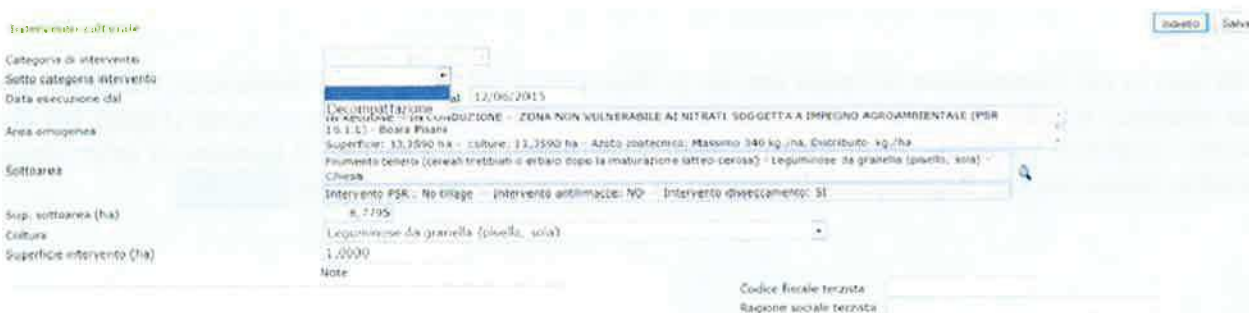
Intervento colturale

Indietro Salva

Categoria di intervento
Sotto categoria intervento
Data esecuzione dal

Decompattazione

al 12/06/2015

Area omogenea

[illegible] REGIONE - IN CONDUZIONE - ZONA NON VULNERABILE AI NITRATI SOGGETTA A IMPEGNO AGROAMBIENTALE (PSR 16.1.1) - Boara Pisani
Superficie: 13,3590 ha - colture: 11,3590 ha - Azoto zootecnico: Massimo 340 kg /ha, Distribuito kg /ha

Sottoarea

Frumento tenero (cereali trebbiati o erbaio dopo la maturazione latteo cerosa) - Leguminose da granella (pisello, soia) - Chiesa
Intervento PSR: No tillage - Intervento antilimacce: NO - Intervento disseccamento: SI

Sup. sottoarea (ha) 6,7795
Coltura Leguminose da granella (pisello, soia)
Superficie intervento (ha) 1,0000
Note

Codice fiscale terzista
Ragione sociale terzista